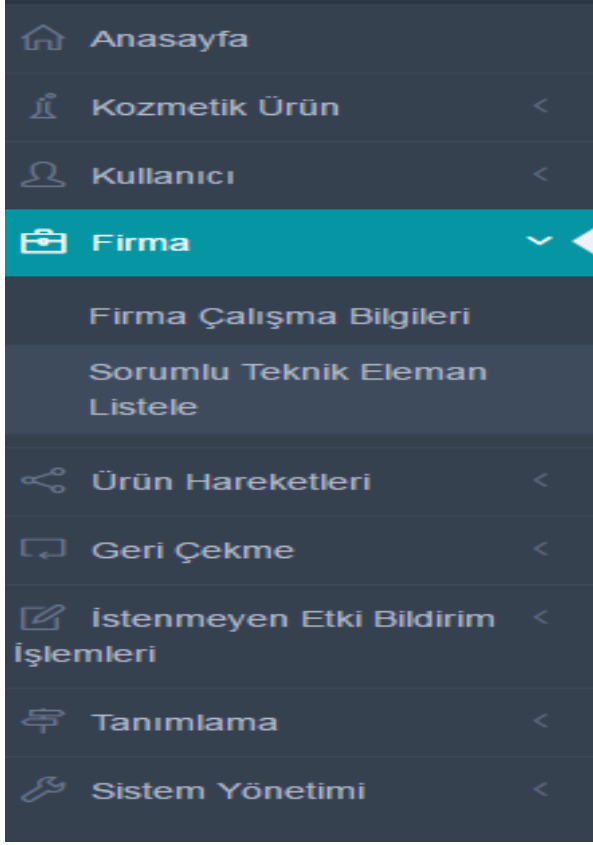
Anasayfa

Kozmetik Ürün <

Kullanıcı <

Firma

Firma Çalışma Bilgileri

Sorumlu Teknik Eleman Listele

Ürün Hareketleri <

Geri Çekme <

İstenmeyen Etki Bildirim İşlemleri <

Tanımlama <

Sistem Yönetimi <